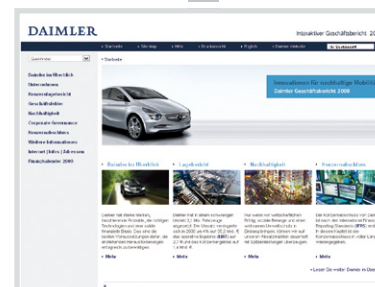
DAIMLER

Interaktiver Geschäftsbericht 20

Startseite  Sitemap  Hilfe  Druckansicht  English  Daimler website

Suchbegriff

Daimler im Überblick
Unternehmen
Konzernlagebericht
Geschäftsfelder
Nachhaltigkeit
Corporate Governance
Konzernabschluss
Weitere Informationen
Internet | Index | Schlüssel
Finanzkalender 2009

Startseite

Innovationen für nachhaltige Mobilit
Daimler Geschäftsbericht 2008

Daimler im Überblick
Lagebericht
Nachhaltigkeit
Konzernabschluss

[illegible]

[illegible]

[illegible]

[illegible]

Mehr
Mehr
Mehr
Mehr

Lesen Sie weiter Daimler im Überb